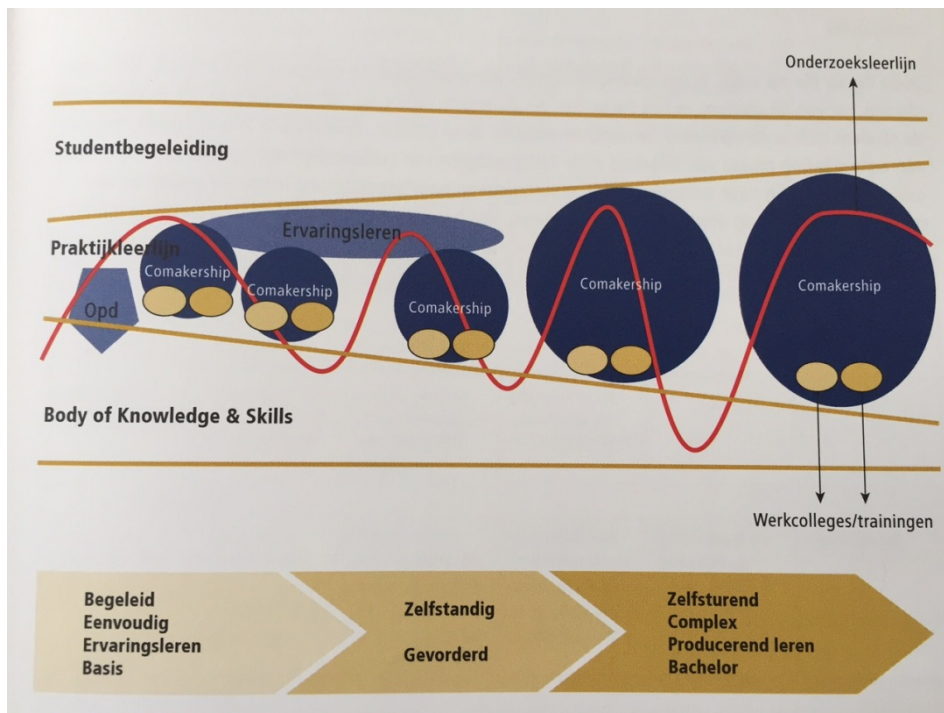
Onderzoeksleerlijn

Studentbegeleiding

Ervaringsleren

Praktijkleerlijn

Opd

Comakership

Comakership

Comakership

Comakership

Comakership

Body of Knowledge & Skills

Werkcolleges/trainingen

Begeleid
Eenvoudig
Ervaringsleren
Basis

Zelfstandig

Gevorderd

Zelfsturend
Complex
Producerend leren
Bachelor